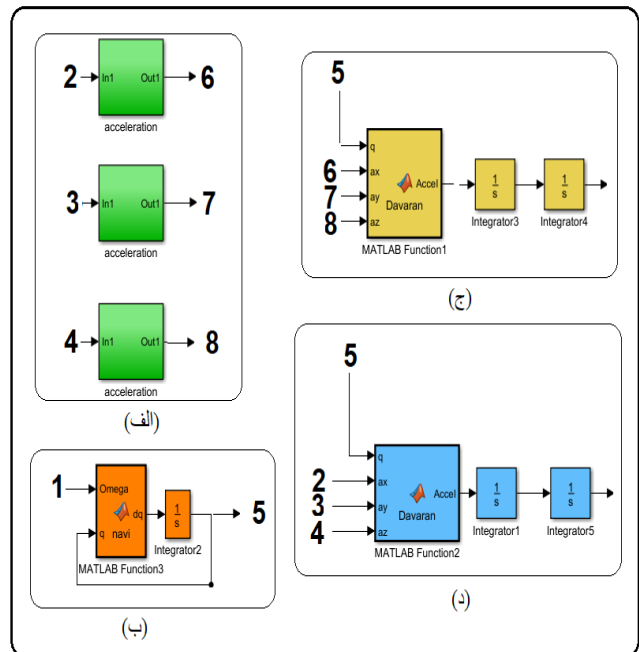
2 In1 Out1 6
acceleration

3 In1 Out1 7
acceleration

4 In1 Out1 8
acceleration

(الف)

1 Omega
q navi dq
$\frac{1}{s}$
Integrator2
5
MATLAB Function3

(ب)

5
q
6 ax
7 ay
8 az
Davaran Accel
$\frac{1}{s}$
Integrator3
$\frac{1}{s}$
Integrator4
MATLAB Function1

(ج)

5
q
2 ax
3 ay
4 az
Davaran Accel
$\frac{1}{s}$
Integrator1
$\frac{1}{s}$
Integrator5
MATLAB Function2

(د)